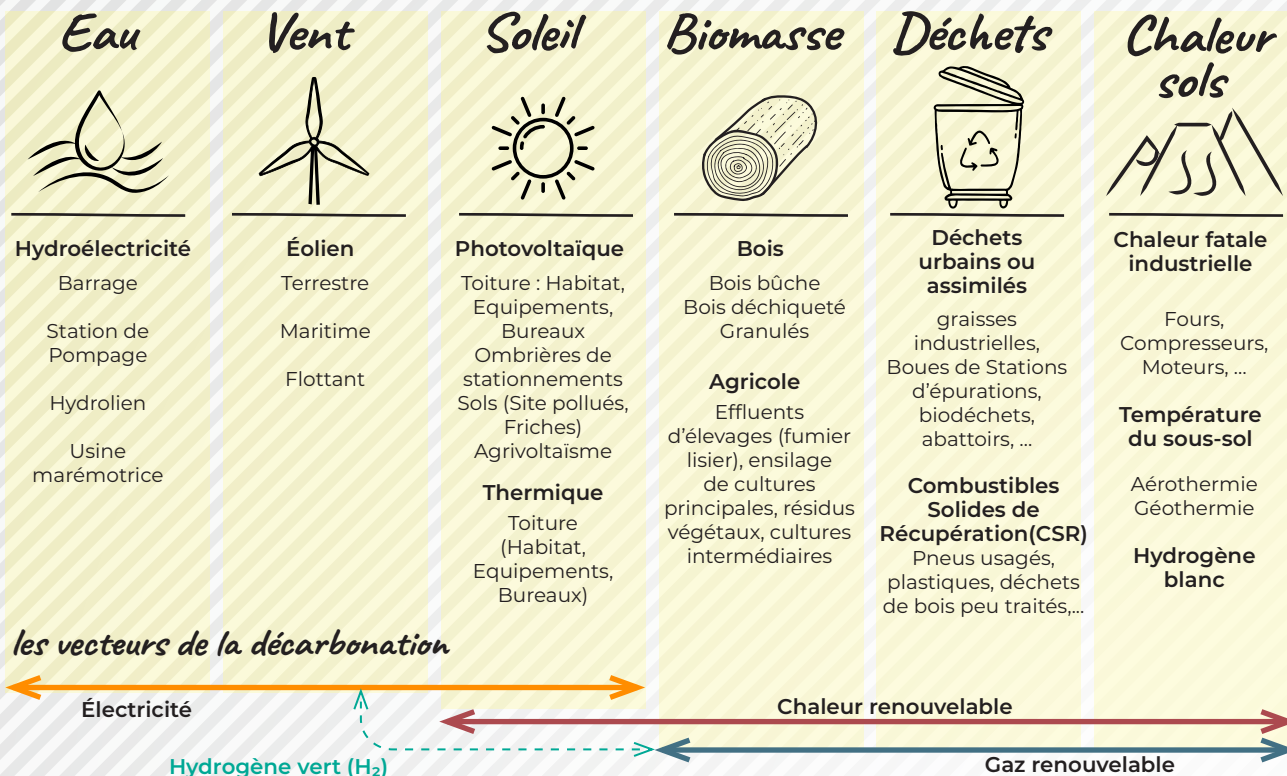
Eau

Hydroélectricité

Barrage

Station de Pompage

Hydrolien

Usine marémotrice

Vent

Éolien

Terrestre

Maritime

Flottant

Soleil

Photovoltaïque

Toiture : Habitat, Equipements, Bureaux
Ombrières de stationnements
Sols (Site pollués, Friches)
Agrivoltaïsme

Thermique

Toiture (Habitat, Equipements, Bureaux)

Biomasse

Bois

Bois bûche
Bois déchiqueté
Granulés

Agricole

Effluents d'élevages (fumier lisier), ensilage de cultures principales, résidus végétaux, cultures intermédiaires

Déchets

Déchets urbains ou assimilés

graisses industrielles, Boues de Stations d'épurations, biodéchets, abattoirs, ...

Combustibles Solides de Récupération(CSR)

Pneus usagés, plastiques, déchets de bois peu traités,...

Chaleur sols

Chaleur fatale industrielle

Fours, Compresseurs, Moteurs, ...

Température du sous-sol

Aérothermie
Géothermie

Hydrogène blanc

les vecteurs de la décarbonation

Électricité

Chaleur renouvelable

Hydrogène vert ($H_2$)

Gaz renouvelable